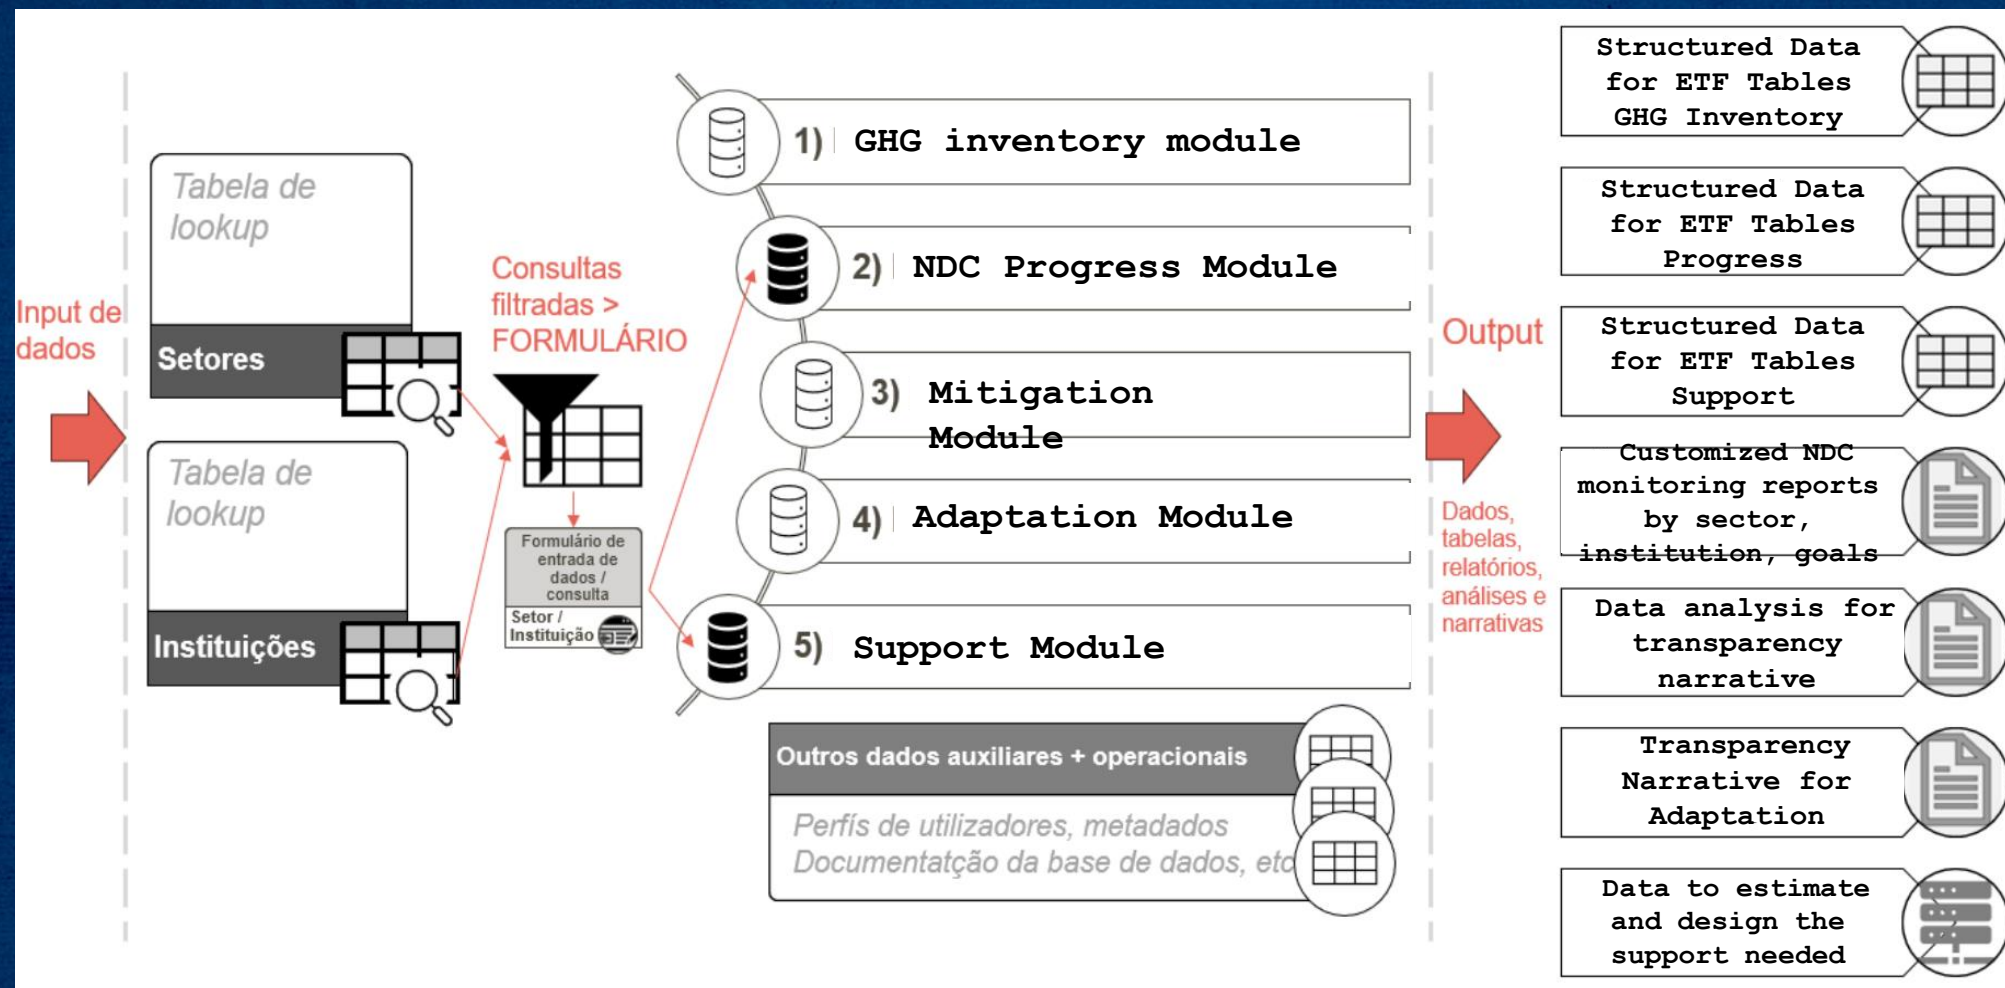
Input de dados

Tabela de lookup

Setores

Tabela de lookup

Instituições

Consultas filtradas > FORMULÁRIO

Formulário de entrada de dados / consulta

Setor / Instituição

1) GHG inventory module

2) NDC Progress Module

3) Mitigation Module

4) Adaptation Module

5) Support Module

Outros dados auxiliares + operacionais

Perfís de utilizadores, metadados
Documentatção da base de dados, etc

Output

Dados, tabelas, relatórios, análises e narrativas

Structured Data for ETF Tables GHG Inventory

Structured Data for ETF Tables Progress

Structured Data for ETF Tables Support

Customized NDC monitoring reports by sector, institution, goals

Data analysis for transparency narrative

Transparency Narrative for Adaptation

Data to estimate and design the support needed